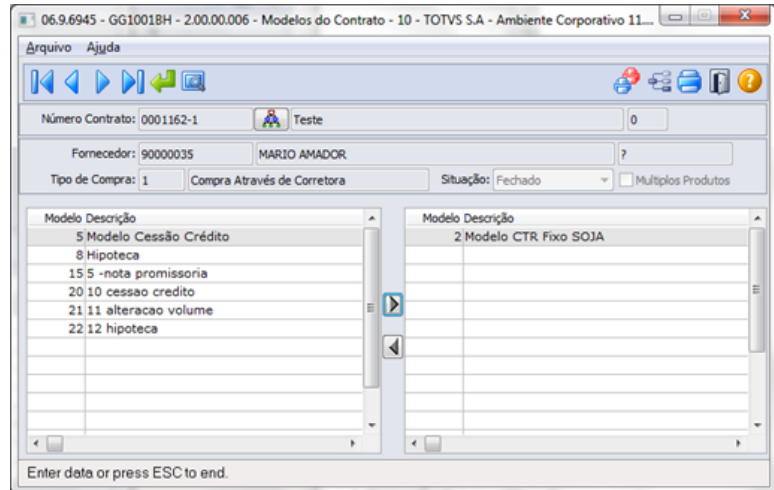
06.9.6945 - GG1001BH - 2.00.00.006 - Modelos do Contrato - 10 - TOTVS S.A - Ambiente Corporativo 11...

Arquivo Ajuda

Número Contrato: 0001162-1 Teste 0

Fornecedor: 90000035 MARIO AMADOR ?

Tipo de Compra: 1 Compra Através de Corretora Situação: Fechado Multiplos Produtos

| Modelo | Descrição |
|---|---|
| 5 | Modelo Cessão Crédito |
| 8 | Hipoteca |
| 15 | 5 -nota promissoria |
| 20 | 10 cessao credito |
| 21 | 11 alteracao volume |
| 22 | 12 hipoteca |

| Modelo | Descrição |
|---|---|
| 2 | Modelo CTR Fixo SOJA |

Enter data or press ESC to end.